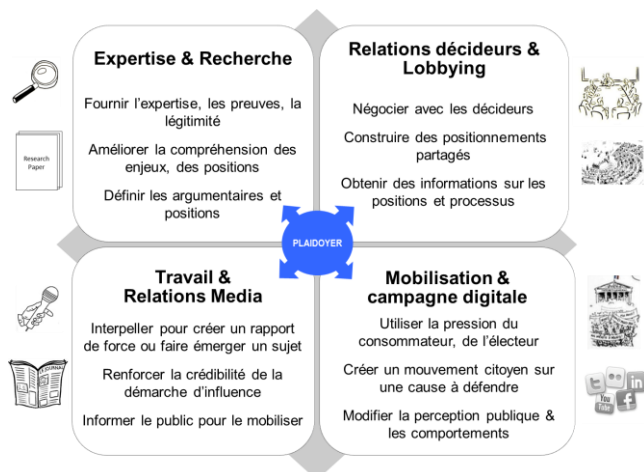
Expertise & Recherche

Fournir l'expertise, les preuves, la légitimité

Améliorer la compréhension des enjeux, des positions

Définir les argumentaires et positions

Research Paper

Relations décideurs & Lobbying

Négocier avec les décideurs

Construire des positionnements partagés

Obtenir des informations sur les positions et processus

PLAIDOYER

Travail & Relations Media

Interpeller pour créer un rapport de force ou faire émerger un sujet

Renforcer la crédibilité de la démarche d'influence

Informer le public pour le mobiliser

JOURNAL

Mobilisation & campagne digitale

Utiliser la pression du consommateur, de l'électeur

Créer un mouvement citoyen sur une cause à défendre

Modifier la perception publique & les comportements

You Tube